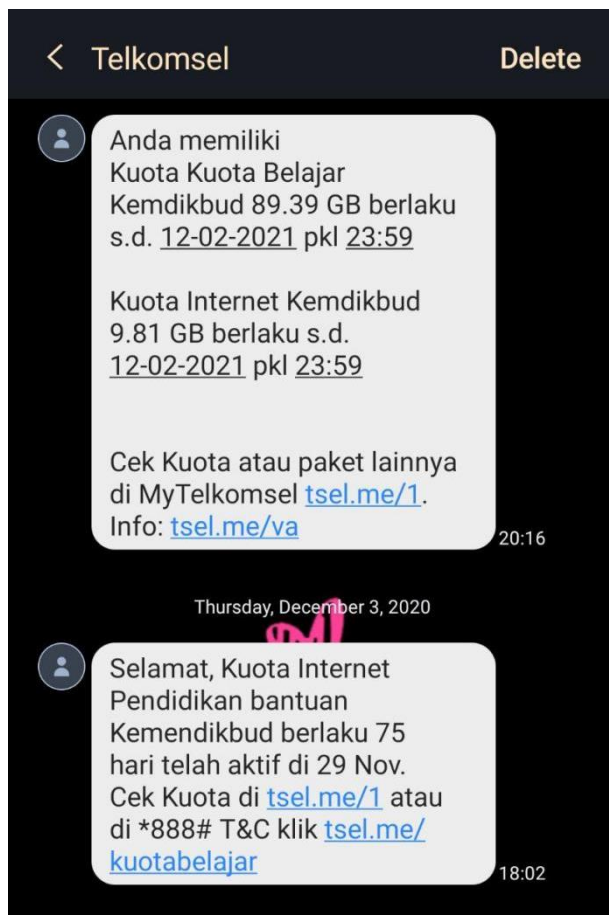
< Telkomsel

Delete

Anda memiliki Kuota Kuota Belajar Kemdikbud 89.39 GB berlaku s.d. 12-02-2021 pkl 23:59

Kuota Internet Kemdikbud 9.81 GB berlaku s.d. 12-02-2021 pkl 23:59

Cek Kuota atau paket lainnya di MyTelkomsel tsel.me/1. Info: tsel.me/va

20:16

Thursday, December 3, 2020

Selamat, Kuota Internet Pendidikan bantuan Kemendikbud berlaku 75 hari telah aktif di 29 Nov. Cek Kuota di tsel.me/1 atau di *888# T&C klik tsel.me/kuotabelajar

18:02